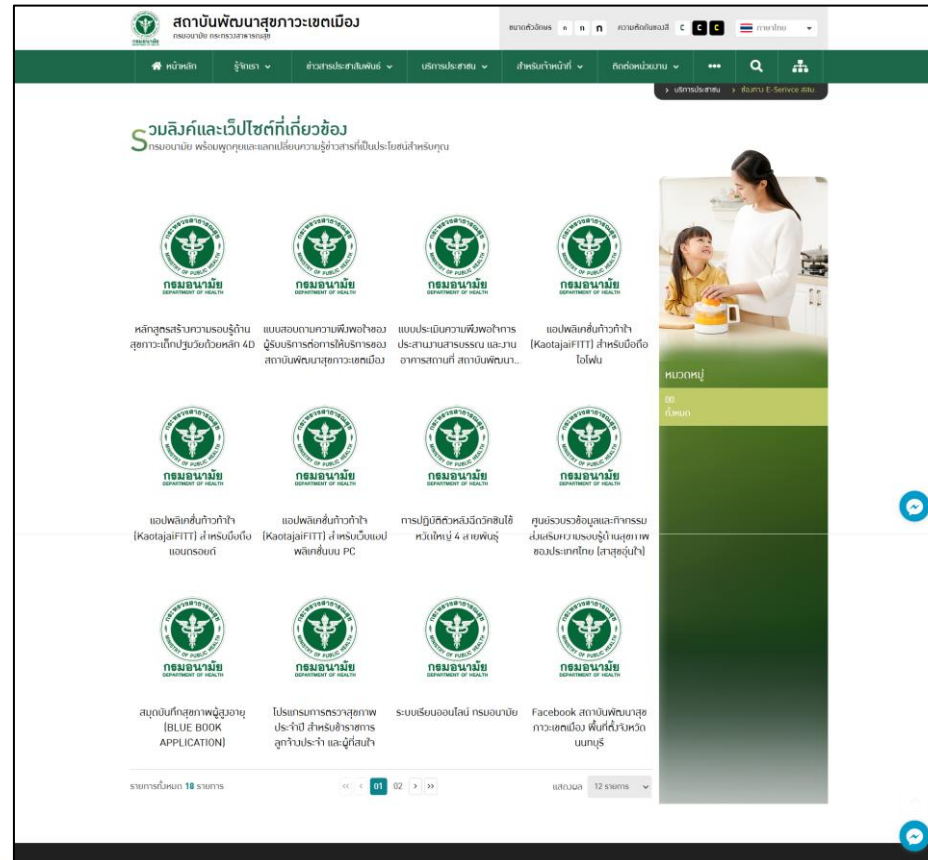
สถาบันพัฒนาสุขภาวะเขตเมือง
กรมอนามัย กระทรวงสาธารณสุข

ขนาดตัวอักษร ก ก ก ความคมชัดของสี C C C ภาษาไทย

หน้าหลัก รู้จักเรา ข่าวสารประชาสัมพันธ์ บริการประชาชน สำหรับเจ้าหน้าที่ ติดต่อหน่วยงาน •••

> บริการประชาชน > ต่อมาน E-Serivce สถบ.

รวมลิงค์และเว็ปไซต์ที่เกี่ยวข้อง
กรมอนามัย พร้อมพูดคุยและแลกเปลี่ยนความรู้ข่าวสารที่เป็นประโยชน์สำหรับคุณ

กรมอนามัย DEPARTMENT OF HEALTH

หลักสูตรสร้างความรอบรู้ด้านสุขภาวะเด็กปฐมวัยด้วยหลัก 4D

แบบสอบถามความพึงพอใจของผู้รับบริการต่อการให้บริการของสถาบันพัฒนาสุขภาวะเขตเมือง

แบบประเมินความพึงพอใจการประสานงานสารบรรณ และงานอาคารสถานที่ สถาบันพัฒนา...

แอปพลิเคชั่นก้าวท้าใจ (KaotajaiFITT) สำหรับมือถือไอโฟน

แอปพลิเคชั่นก้าวท้าใจ (KaotajaiFITT) สำหรับมือถือแอนดรอยด์

แอปพลิเคชั่นก้าวท้าใจ (KaotajaiFITT) สำหรับเว็บแอปพลิเคชั่นบน PC

การปฏิบัติตัวหลังฉีดวัคซีนไข้หวัดใหญ่ 4 สายพันธุ์

ศูนย์รวบรวมข้อมูลและกิจกรรมส่งเสริมความรอบรู้ด้านสุขภาพของประเทศไทย (สาสุขอุ่นใจ)

สมุดบันทึกสุขภาพผู้สูงอายุ (BLUE BOOK APPLICATION)

โปรแกรมการตรวจสุขภาพประจำปี สำหรับข้าราชการ ลูกจ้างประจำ และผู้ที่สนใจ

ระบบเรียนออนไลน์ กรมอนามัย

Facebook สถาบันพัฒนาสุขภาวะเขตเมือง พื้นที่จังหวัดนนทบุรี

หมวดหมู่
00
ทั้งหมด

รายการทั้งหมด 18 รายการ

« ‹ 01 02 › »

แสดงผล 12 รายการ